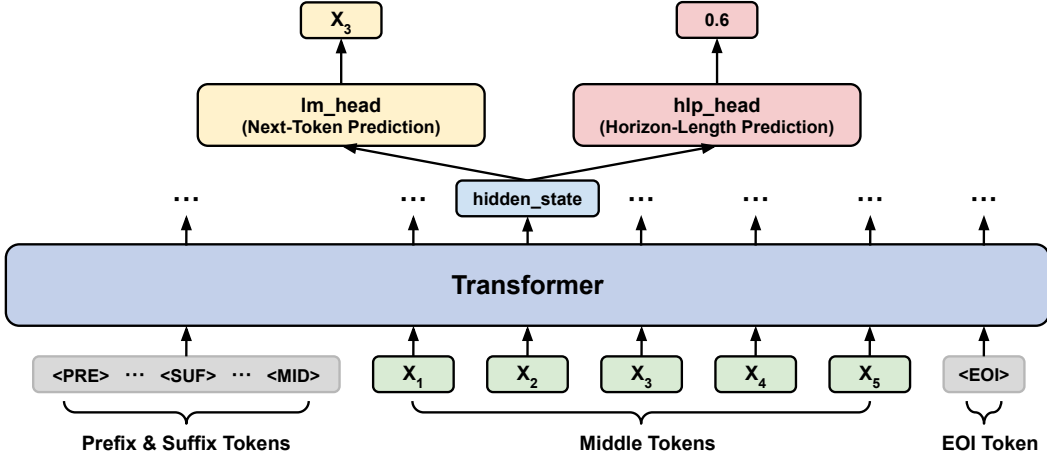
$X_3$

0.6

lm_head
(Next-Token Prediction)

hlp_head
(Horizon-Length Prediction)

...

...

hidden_state

...

...

...

...

Transformer

<PRE> ... <SUF> ... <MID>

$X_1$

$X_2$

$X_3$

$X_4$

$X_5$

<EOI>

Prefix & Suffix Tokens

Middle Tokens

EOI Token